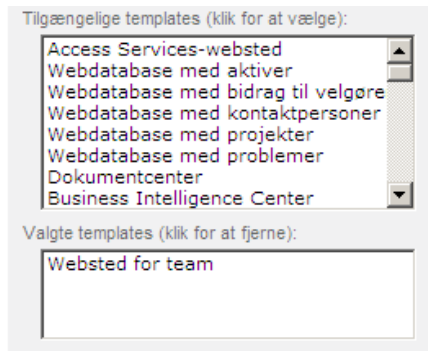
Tilgængelige templates (klik for at vælge):

Access Services-websted
Webdatabase med aktiver
Webdatabase med bidrag til velgøre
Webdatabase med kontaktpersoner
Webdatabase med projekter
Webdatabase med problemer
Dokumentcenter
Business Intelligence Center

Valgte templates (klik for at fjerne):

Websted for team